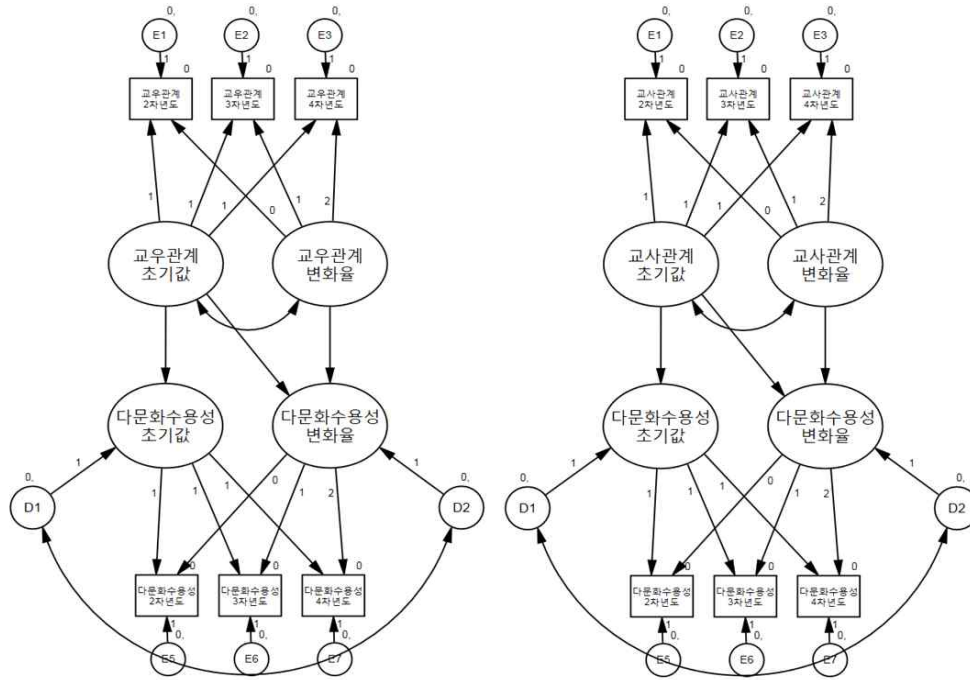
0,
E1
1
0
교우관계 2차년도

0,
E2
1
0
교우관계 3차년도

0,
E3
1
0
교우관계 4차년도

1
1
1
0
1
2

교우관계 초기값
교우관계 변화율

다문화수용성 초기값
다문화수용성 변화율

0,
D1
1

0,
D2
1

1
1
1
0
1
2

0
다문화수용성 2차년도
0
다문화수용성 3차년도
0
다문화수용성 4차년도

1
0,
E5
1
0,
E6
1
0,
E7

0,
E1
1
0
교사관계 2차년도

0,
E2
1
0
교사관계 3차년도

0,
E3
1
0
교사관계 4차년도

1
1
1
0
1
2

교사관계 초기값
교사관계 변화율

다문화수용성 초기값
다문화수용성 변화율

0,
D1
1

0,
D2
1

1
1
1
0
1
2

0
다문화수용성 2차년도
0
다문화수용성 3차년도
0
다문화수용성 4차년도

1
0,
E5
1
0,
E6
1
0,
E7